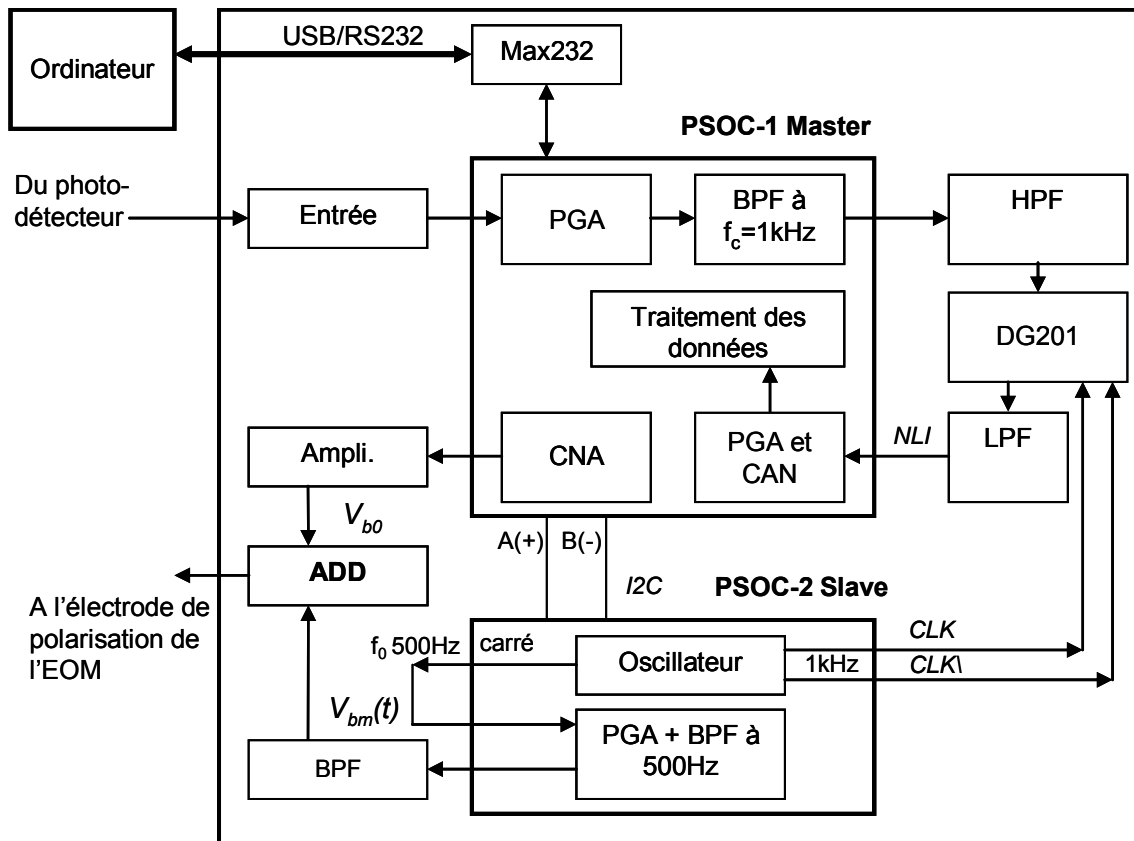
Ordinateur

USB/RS232

Max232

PSOC-1 Master

Du photo-détecteur

Entrée

PGA

BPF à $f_c$=1kHz

HPF

Traitement des données

DG201

Ampli.

CNA

PGA et CAN

NLI

LPF

$V_{b0}$

A(+)

B(-)

ADD

I2C

PSOC-2 Slave

A l'électrode de polarisation de l'EOM

$f_0$ 500Hz

carré

Oscillateur

1kHz

CLK

CLK\

$V_{bm}(t)$

PGA + BPF à 500Hz

BPF